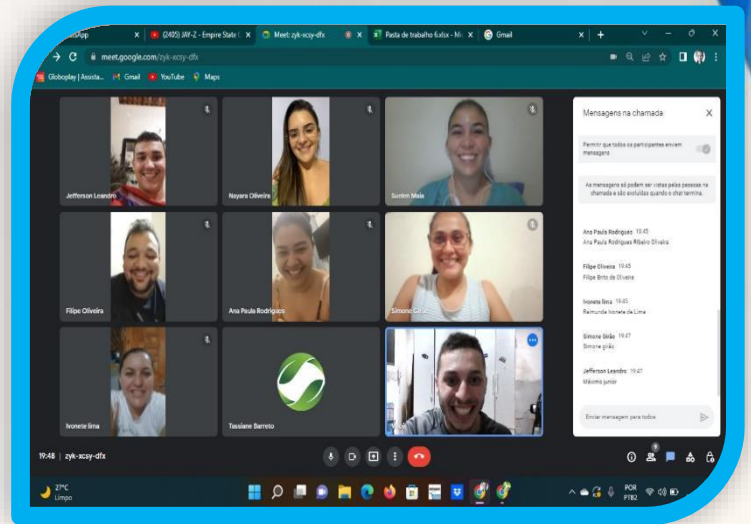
sApp | (2405) JAY-Z - Empire State | Meet: zyk-xcsy-dfx | Pasta de trabalho 6.xlsx - Mi | Gmail

meet.google.com/zyk-xcsy-dfx

Globoplay | Assista... | Gmail | YouTube | Maps

Jefferson Leandro

Nayara Oliveira

Suelen Maia

Filipe Oliveira

Ana Paula Rodrigues

Simone Girão

Ivonete lima

Tassiane Barreto

Você

Mensagens na chamada

Permitir que todos os participantes enviem mensagens

As mensagens só podem ser vistas pelas pessoas na chamada e são excluídas quando a chamada termina.

Ana Paula Rodrigues 19:45
Ana Paula Rodrigues Ribeiro Oliveira

Filipe Oliveira 19:45
Filipe Brito de Oliveira

Ivonete lima 19:45
Raimunda Ivonete de Lima

Simone Girão 19:47
Simone girão

Jefferson Leandro 19:47
Máximo junior

Enviar mensagem para todos

19:48 | zyk-xcsy-dfx

9

27°C
Limpo

POR
PTB2